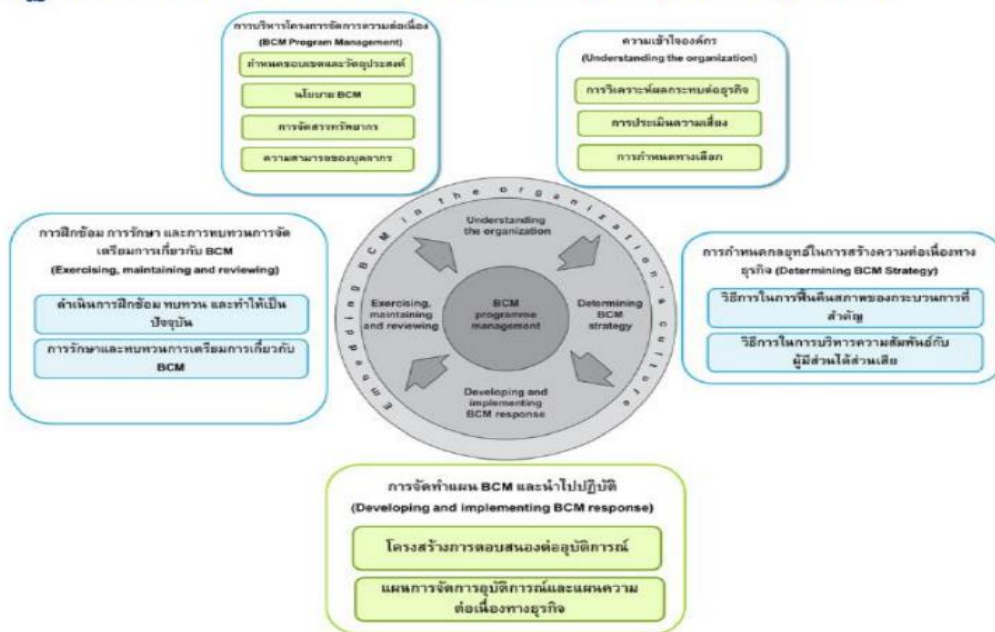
การบริหารโครงการจัดการความต่อเนื่อง
(BCM Program Management)

กำหนดขอบเขตและวัตถุประสงค์

นโยบาย BCM

การจัดสรรทรัพยากร

ความสามารถของบุคลากร

ความเข้าใจองค์กร
(Understanding the organization)

การวิเคราะห์ผลกระทบต่อธุรกิจ

การประเมินความเสี่ยง

การกำหนดทางเลือก

การฝึกซ้อม การรักษา และการทบทวนการจัดเตรียมการเกี่ยวกับ BCM
(Exercising, maintaining and reviewing)

ดำเนินการฝึกซ้อม ทบทวน และทำให้เป็นปัจจุบัน

การรักษาและทบทวนการเตรียมการเกี่ยวกับ BCM

Embedding BCM in the organization's culture

Understanding the organization

Exercising, maintaining and reviewing

BCM programme management

Determining BCM strategy

Developing and implementing BCM response

การกำหนดกลยุทธ์ในการสร้างความต่อเนื่องทางธุรกิจ (Determining BCM Strategy)

วิธีการในการฟื้นคืนสภาพของกระบวนการที่สำคัญ

วิธีการในการบริหารความสัมพันธ์กับผู้มีส่วนได้ส่วนเสีย

การจัดทำแผน BCM และนำไปปฏิบัติ
(Developing and implementing BCM response)

โครงสร้างการตอบสนองต่ออุบัติการณ์

แผนการจัดการอุบัติการณ์และแผนความต่อเนื่องทางธุรกิจ